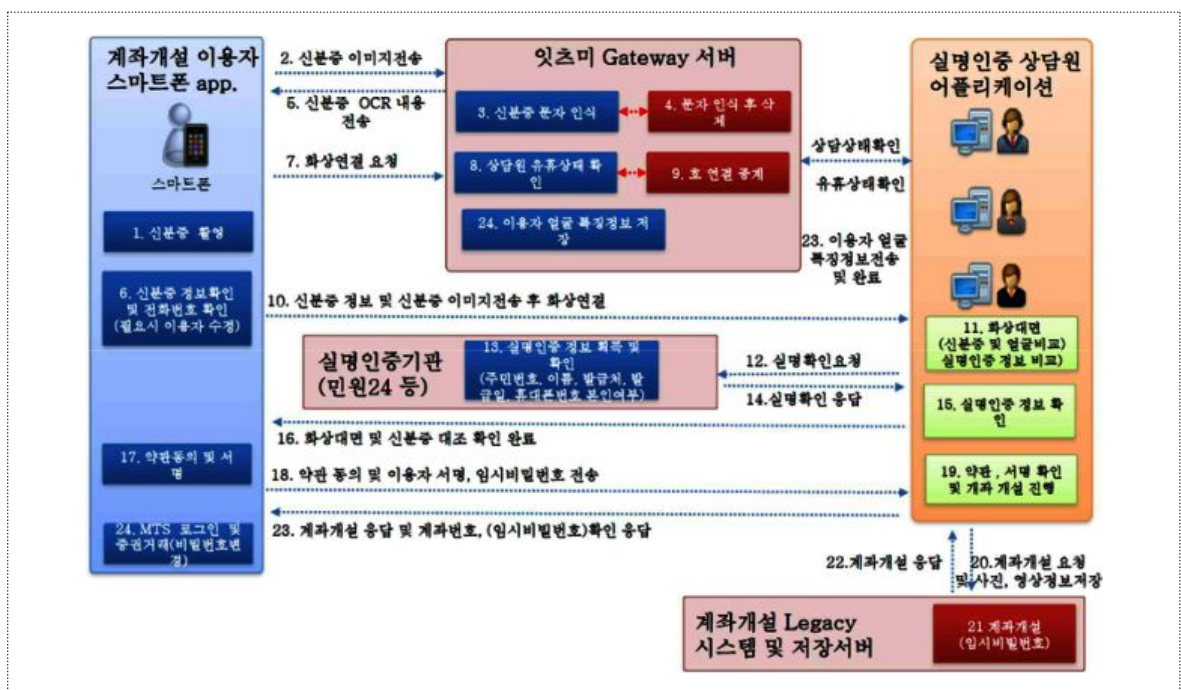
계좌개설 이용자 스마트폰 app.

스마트폰

1. 신분증 촬영

6. 신분증 정보확인 및 전화번호 확인 (필요시 이용자 수정)

17. 약관동의 및 서명

24. MTS 로그인 및 증권거래(비밀번호변경)

2. 신분증 이미지전송

5. 신분증 OCR 내용 전송

7. 화상연결 요청

잇츠미 Gateway 서버

3. 신분증 문자 인식

4. 문자 인식 후 삭제

8. 상담원 유휴상태 확인

9. 호 연결 중계

24. 이용자 얼굴 특징정보 저장

상담상태확인

유휴상태확인

23. 이용자 얼굴 특징정보전송 및 완료

실명인증 상담원 어플리케이션

10. 신분증 정보 및 신분증 이미지전송 후 화상연결

11. 화상대면 (신분증 및 얼굴비교) 실명인증 정보 비교)

실명인증기관 (민원24 등)

13. 실명인증정보 획득 및 확인 (주민번호, 이름, 발급처, 발급일, 휴대폰번호 본인여부)

12. 실명확인요청

14.실명확인 응답

15. 실명인증 정보 확인

16. 화상대면 및 신분증 대조 확인 완료

18. 약관 동의 및 이용자 서명, 임시비밀번호 전송

19. 약관, 서명 확인 및 계좌 개설 진행

23. 계좌개설 응답 및 계좌번호, (임시비밀번호)확인 응답

22.계좌개설 응답

20.계좌개설 요청 및 사진, 영상정보저장

계좌개설 Legacy 시스템 및 저장서버

21 계좌개설 (임시비밀번호)